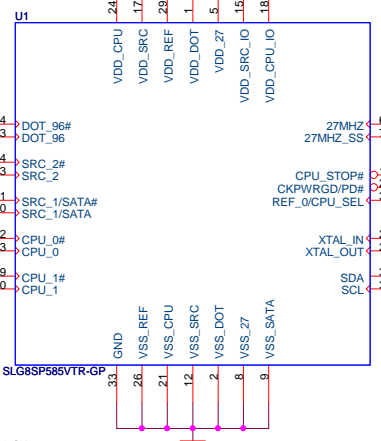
U1
24 17 29 1 5 15 18
VDD_CPU VDD_SRC VDD_REF VDD_DOT VDD_27 VDD_SRC_IO VDD_CPU_IO
4 DOT_96#
3 DOT_96
4 SRC_2#
3 SRC_2
1 SRC_1/SATA#
0 SRC_1/SATA
2 CPU_0#
3 CPU_0
9 CPU_1#
0 CPU_1
27MHZ
27MHZ_SS
CPU_STOP#
CKPWRGD/PD#
REF_0/CPU_SEL
XTAL_IN
XTAL_OUT
SDA
SCL
GND VSS_REF VSS_CPU VSS_SRC VSS_DOT VSS_27 VSS_SATA
SLG8SP585VTR-GP
33 26 21 12 2 8 9